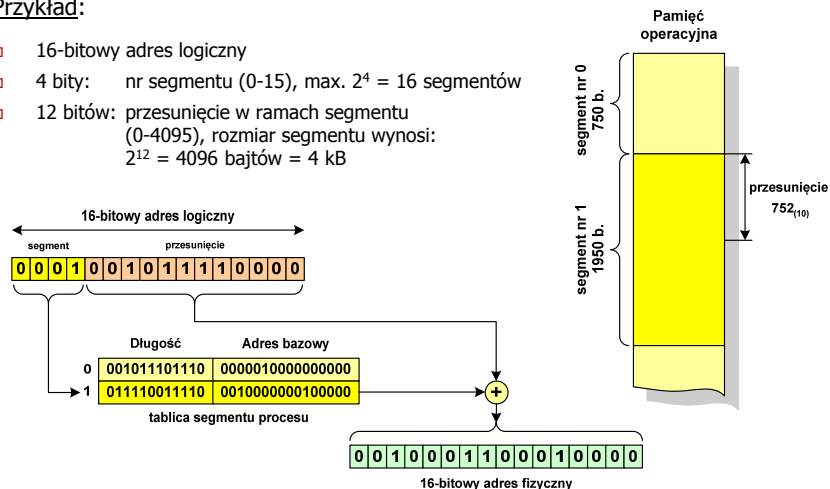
Przykład:

16-bitowy adres logiczny

4 bity: nr segmentu (0-15), max. $2^4 = 16$ segmentów

12 bitów: przesunięcie w ramach segmentu (0-4095), rozmiar segmentu wynosi: $2^{12} = 4096$ bajtów = 4 kB

16-bitowy adres logiczny

segment

przesunięcie

| 0 | 0 | 0 | 1 | 0 | 0 | 1 | 0 | 1 | 1 | 1 | 1 | 0 | 0 | 0 | 0 |
|---|---|---|---|---|---|---|---|---|---|---|---|---|---|---|---|

| | Długość | Adres bazowy |
|---|---|---|
| 0 | 001011101110 | 0000010000000000 |
| 1 | 011110011110 | 0010000000100000 |

tablica segmentu procesu

+

| 0 | 0 | 1 | 0 | 0 | 0 | 1 | 1 | 0 | 0 | 0 | 1 | 0 | 0 | 0 | 0 |
|---|---|---|---|---|---|---|---|---|---|---|---|---|---|---|---|

16-bitowy adres fizyczny

Pamięć operacyjna

segment nr 0 750 b.

segment nr 1 1950 b.

przesunięcie $752_{(10)}$